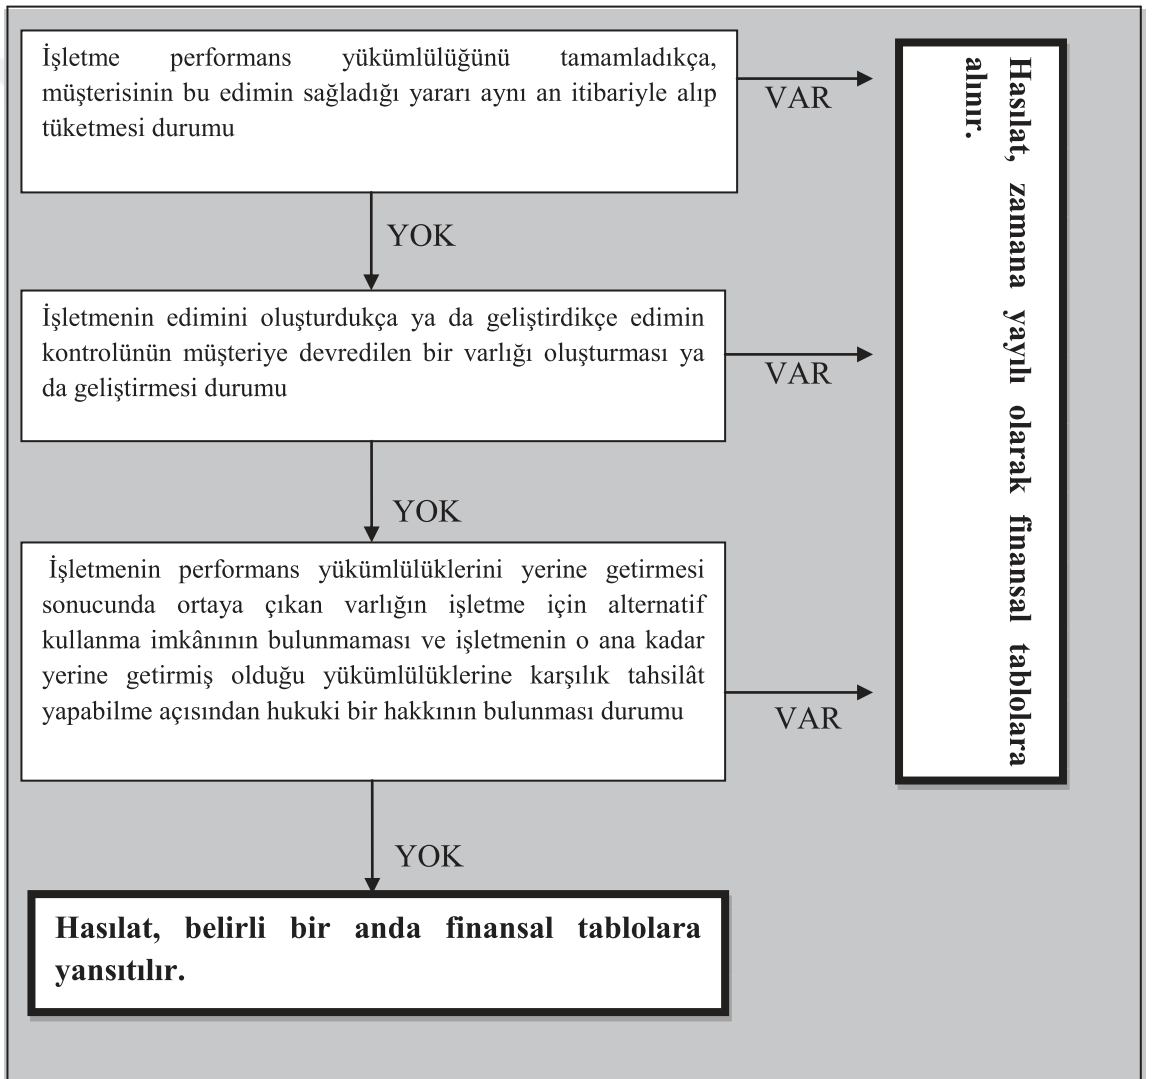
İşletme performans yükümlülüğünü tamamladıkça, müşterisinin bu edimin sağladığı yararı aynı an itibariyle alıp tüketmesi durumu

VAR

Hasılat, zamana yaylı olarak finansal tablolara alınır.

YOK

İşletmenin edimini oluşturdukça ya da geliştirdikçe edimin kontrolünün müşteriye devredilen bir varlığı oluşturması ya da geliştirmesi durumu

VAR

YOK

İşletmenin performans yükümlülüklerini yerine getirmesi sonucunda ortaya çıkan varlığın işletme için alternatif kullanma imkânının bulunmaması ve işletmenin o ana kadar yerine getirmiş olduğu yükümlülüklerine karşılık tahsilât yapabilme açısından hukuki bir hakkının bulunması durumu

VAR

YOK

Hasılat, belirli bir anda finansal tablolara yansıtılır.